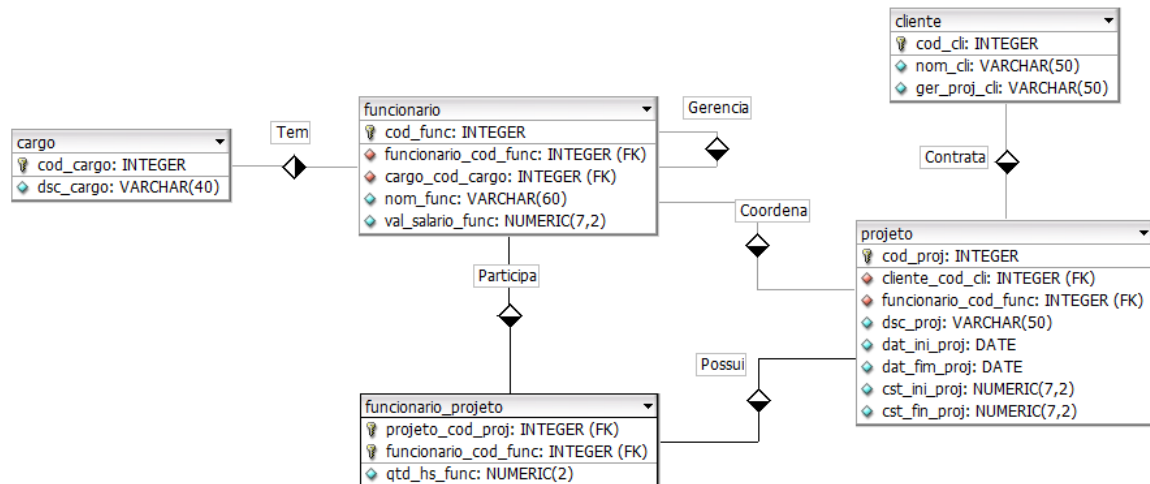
cliente
cod_cli: INTEGER
nom_cli: VARCHAR(50)
ger_proj_cli: VARCHAR(50)

Gerencia

funcionario
cod_func: INTEGER
funcionario_cod_func: INTEGER (FK)
cargo_cod_cargo: INTEGER (FK)
nom_func: VARCHAR(60)
val_salario_func: NUMERIC(7,2)

Tem

cargo
cod_cargo: INTEGER
dsc_cargo: VARCHAR(40)

Contrata

Coordena

projeto
cod_proj: INTEGER
cliente_cod_cli: INTEGER (FK)
funcionario_cod_func: INTEGER (FK)
dsc_proj: VARCHAR(50)
dat_ini_proj: DATE
dat_fim_proj: DATE
cst_ini_proj: NUMERIC(7,2)
cst_fin_proj: NUMERIC(7,2)

Participa

Possui

funcionario_projeto
projeto_cod_proj: INTEGER (FK)
funcionario_cod_func: INTEGER (FK)
qtd_hs_func: NUMERIC(2)